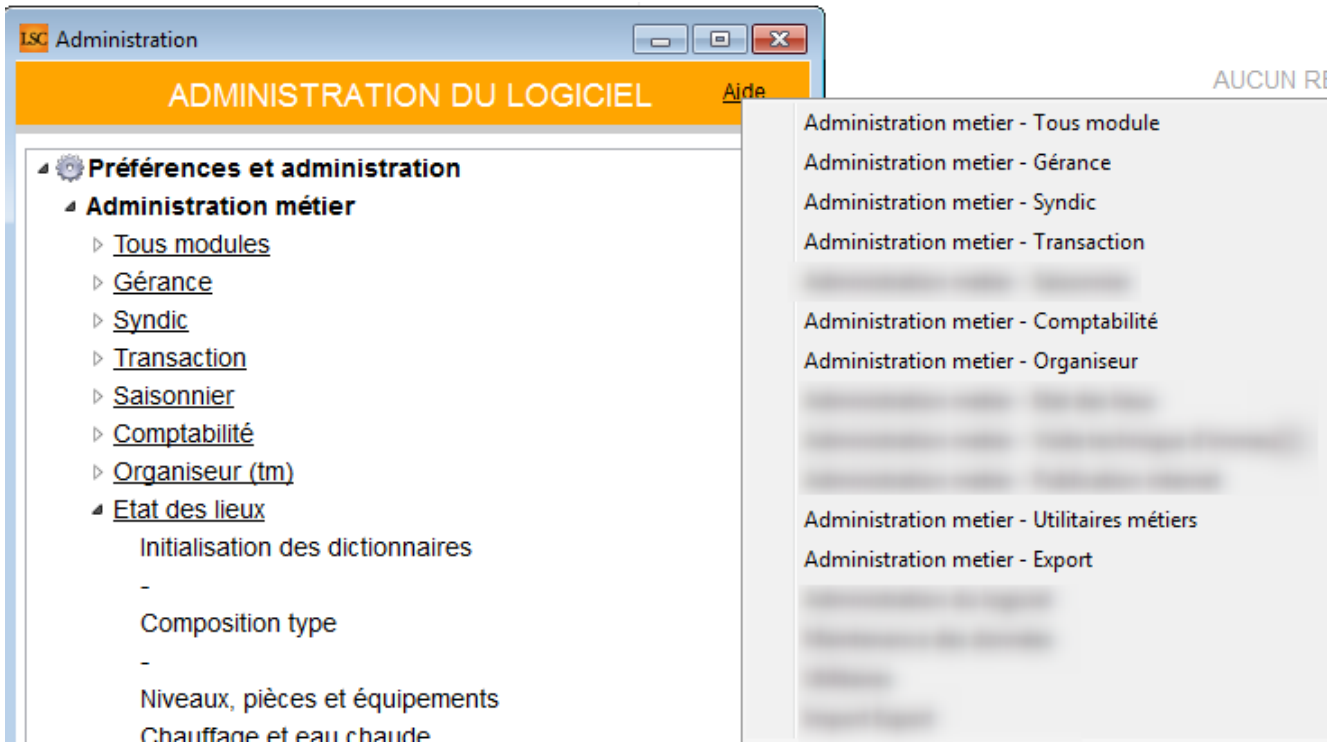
LSC Administration

ADMINISTRATION DU LOGICIEL

Aide

AUCUN RE

Préférences et administration
Administration métier
Tous modules
Gérance
Syndic
Transaction
Saisonnier
Comptabilité
Organiseur (tm)
Etat des lieux
Initialisation des dictionnaires
-
Composition type
-
Niveaux, pièces et équipements
Chauffage et eau chaude

Administration metier - Tous module
Administration metier - Gérance
Administration metier - Syndic
Administration metier - Transaction
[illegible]
Administration metier - Comptabilité
Administration metier - Organiseur
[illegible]
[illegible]
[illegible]
Administration metier - Utilitaires métiers
Administration metier - Export
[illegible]
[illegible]
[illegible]
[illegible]